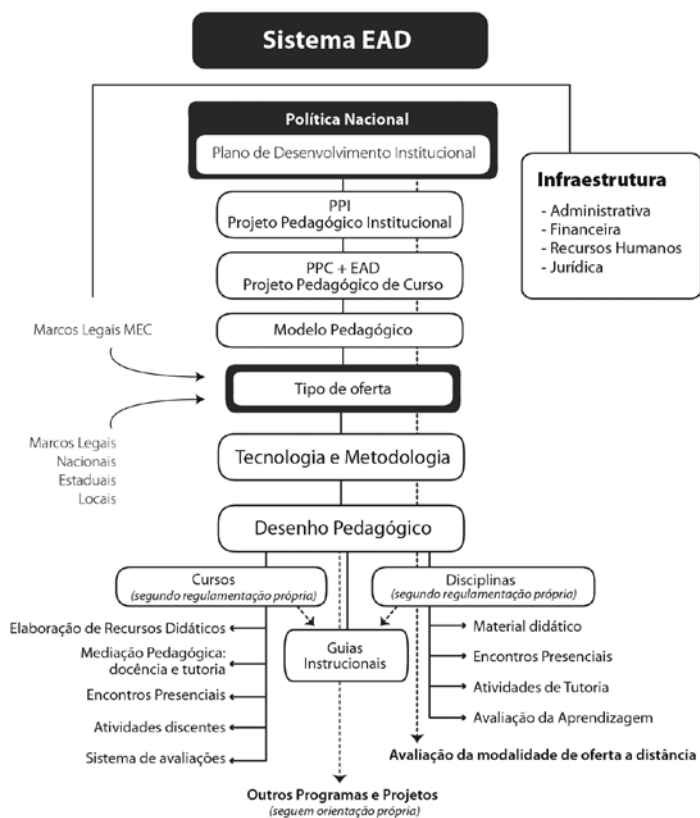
Sistema EAD

Política Nacional

Plano de Desenvolvimento Institucional

Infraestrutura

- Administrativa
- Financeira
- Recursos Humanos
- Jurídica

PPI
Projeto Pedagógico Institucional

PPC + EAD
Projeto Pedagógico de Curso

Marcos Legais MEC

Modelo Pedagógico

Tipo de oferta

Marcos Legais
Nacionais
Estaduais
Locais

Tecnologia e Metodologia

Desenho Pedagógico

Cursos
(segundo regulamentação própria)

Disciplinas
(segundo regulamentação própria)

Elaboração de Recursos Didáticos

Mediação Pedagógica: docência e tutoria

Encontros Presenciais

Atividades discentes

Sistema de avaliações

Guias Instrucionais

Material didático

Encontros Presenciais

Atividades de Tutoria

Avaliação da Aprendizagem

Avaliação da modalidade de oferta a distância

Outros Programas e Projetos
(seguem orientação própria)